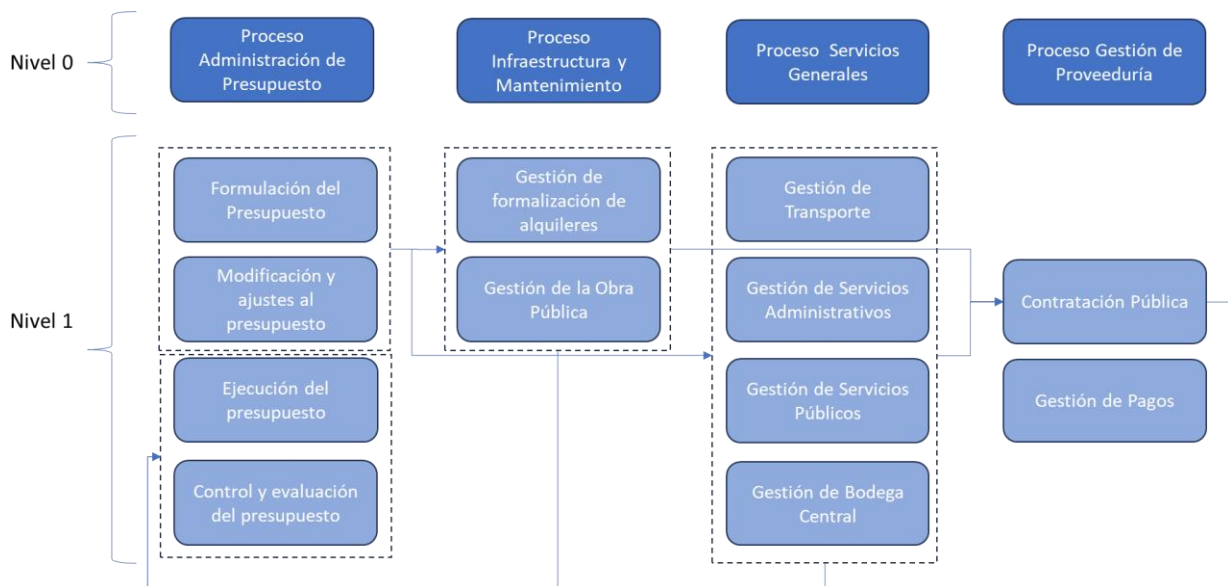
Nivel 0

Proceso Administración de Presupuesto

Proceso Infraestructura y Mantenimiento

Proceso Servicios Generales

Proceso Gestión de Proveeduría

Nivel 1

Formulación del Presupuesto

Modificación y ajustes al presupuesto

Ejecución del presupuesto

Control y evaluación del presupuesto

Gestión de formalización de alquileres

Gestión de la Obra Pública

Gestión de Transporte

Gestión de Servicios Administrativos

Gestión de Servicios Públicos

Gestión de Bodega Central

Contratación Pública

Gestión de Pagos